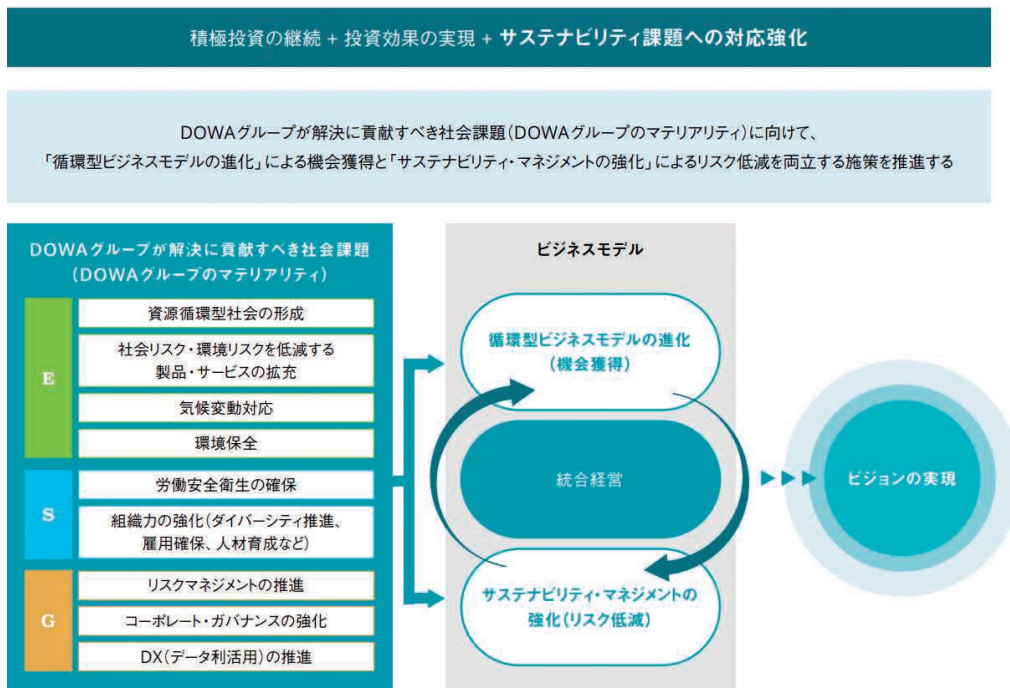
積極投資の継続 + 投資効果の実現 + サステナビリティ課題への対応強化

DOWAグループが解決に貢献すべき社会課題(DOWAグループのマテリアリティ)に向けて、「循環型ビジネスモデルの進化」による機会獲得と「サステナビリティ・マネジメントの強化」によるリスク低減を両立する施策を推進する

DOWAグループが解決に貢献すべき社会課題(DOWAグループのマテリアリティ)

E
資源循環型社会の形成
社会リスク・環境リスクを低減する製品・サービスの拡充
気候変動対応
環境保全

S
労働安全衛生の確保
組織力の強化(ダイバーシティ推進、雇用確保、人材育成など)

G
リスクマネジメントの推進
コーポレート・ガバナンスの強化
DX(データ利活用)の推進

ビジネスモデル

循環型ビジネスモデルの進化(機会獲得)

統合経営

サステナビリティ・マネジメントの強化(リスク低減)

ビジョンの実現